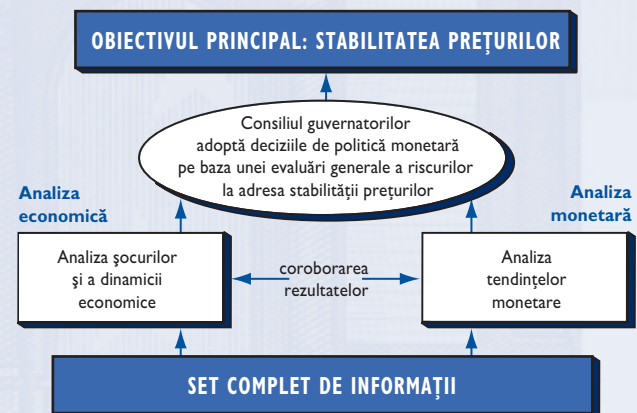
OBIECTIVUL PRINCIPAL: STABILITATEA PREȚURILOR

Consiliul guvernatorilor adoptă deciziile de politică monetară pe baza unei evaluări generale a riscurilor la adresa stabilității prețurilor

Analiza economică

Analiza monetară

Analiza şocurilor şi a dinamicii economice

coroborarea rezultatelor

Analiza tendinţelor monetare

SET COMPLET DE INFORMAȚII